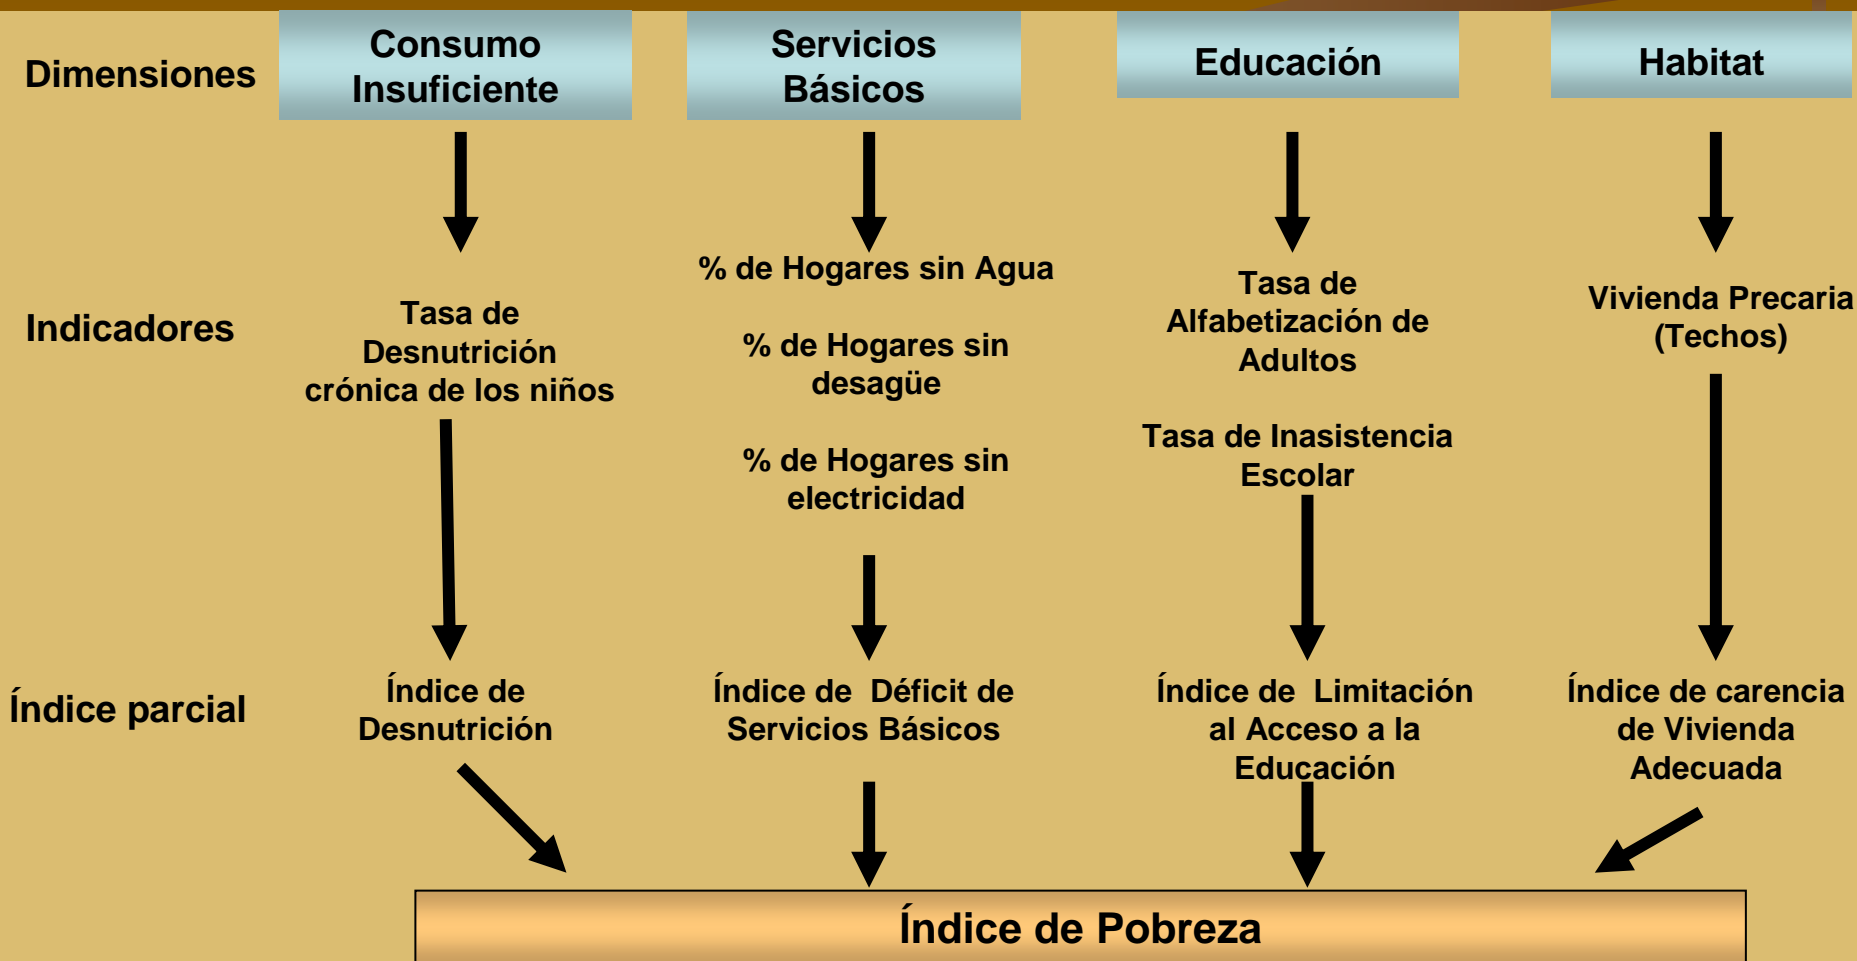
Dimensiones

Consumo Insuficiente

Servicios Básicos

Educación

Habitat

Indicadores

Tasa de Desnutrición crónica de los niños

% de Hogares sin Agua

% de Hogares sin desagüe

% de Hogares sin electricidad

Tasa de Alfabetización de Adultos

Tasa de Inasistencia Escolar

Vivienda Precaria (Techos)

Índice parcial

Índice de Desnutrición

Índice de Déficit de Servicios Básicos

Índice de Limitación al Acceso a la Educación

Índice de carencia de Vivienda Adecuada

Índice de Pobreza